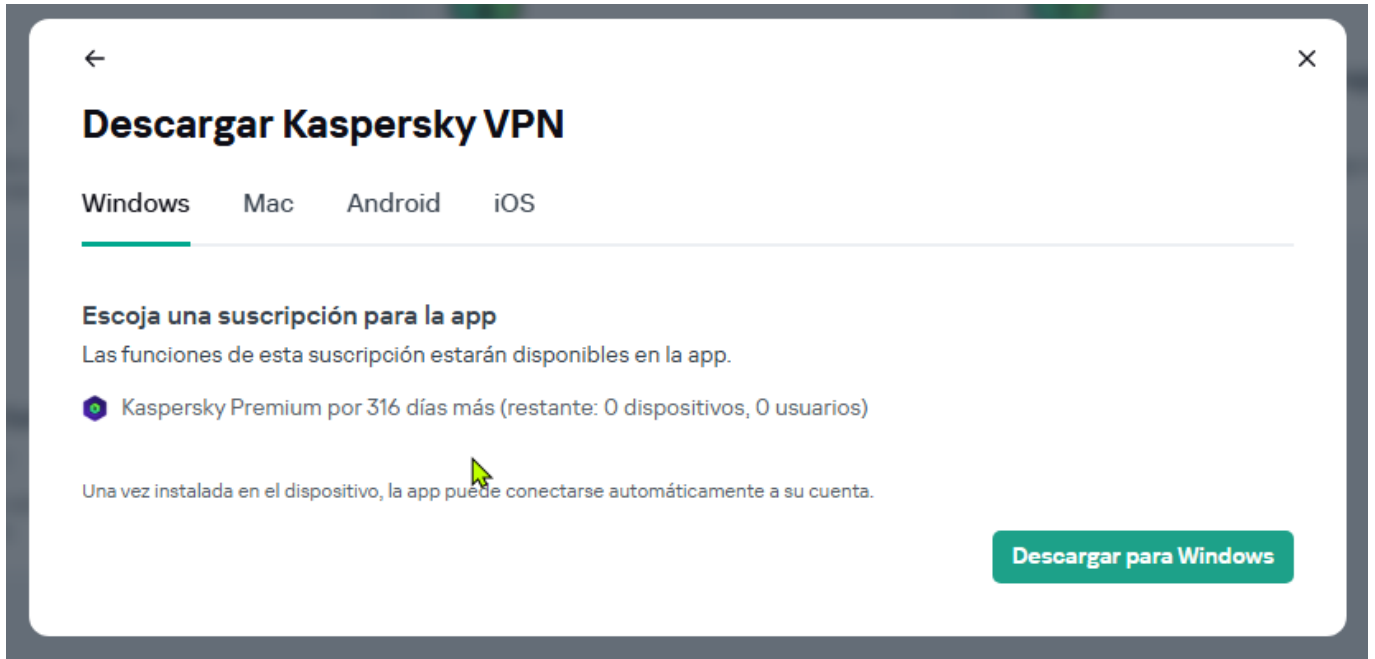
←

×

Descargar Kaspersky VPN

Windows Mac Android iOS

Escoja una suscripción para la app

Las funciones de esta suscripción estarán disponibles en la app.

Kaspersky Premium por 316 días más (restante: 0 dispositivos, 0 usuarios)

Una vez instalada en el dispositivo, la app puede conectarse automáticamente a su cuenta.

Descargar para Windows